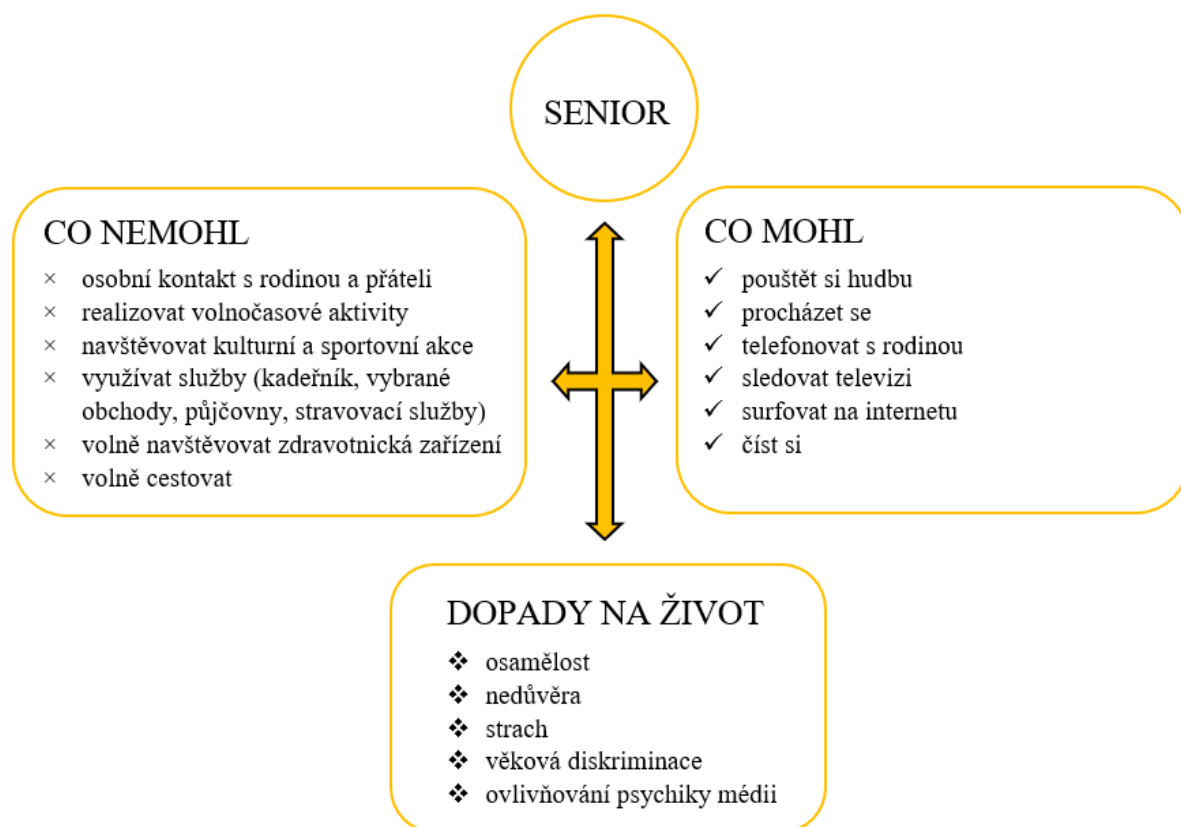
SENIOR

CO NEMOHL

× osobní kontakt s rodinou a přáteli
× realizovat volnočasové aktivity
× navštěvovat kulturní a sportovní akce
× využívat služby (kadeřník, vybrané obchody, půjčovny, stravovací služby)
× volně navštěvovat zdravotnická zařízení
× volně cestovat

CO MOHL

✓ pouštět si hudbu
✓ procházet se
✓ telefonovat s rodinou
✓ sledovat televizi
✓ surfovat na internetu
✓ číst si

DOPADY NA ŽIVOT

❖ osamělost
❖ nedůvěra
❖ strach
❖ věková diskriminace
❖ ovlivňování psychiky médii